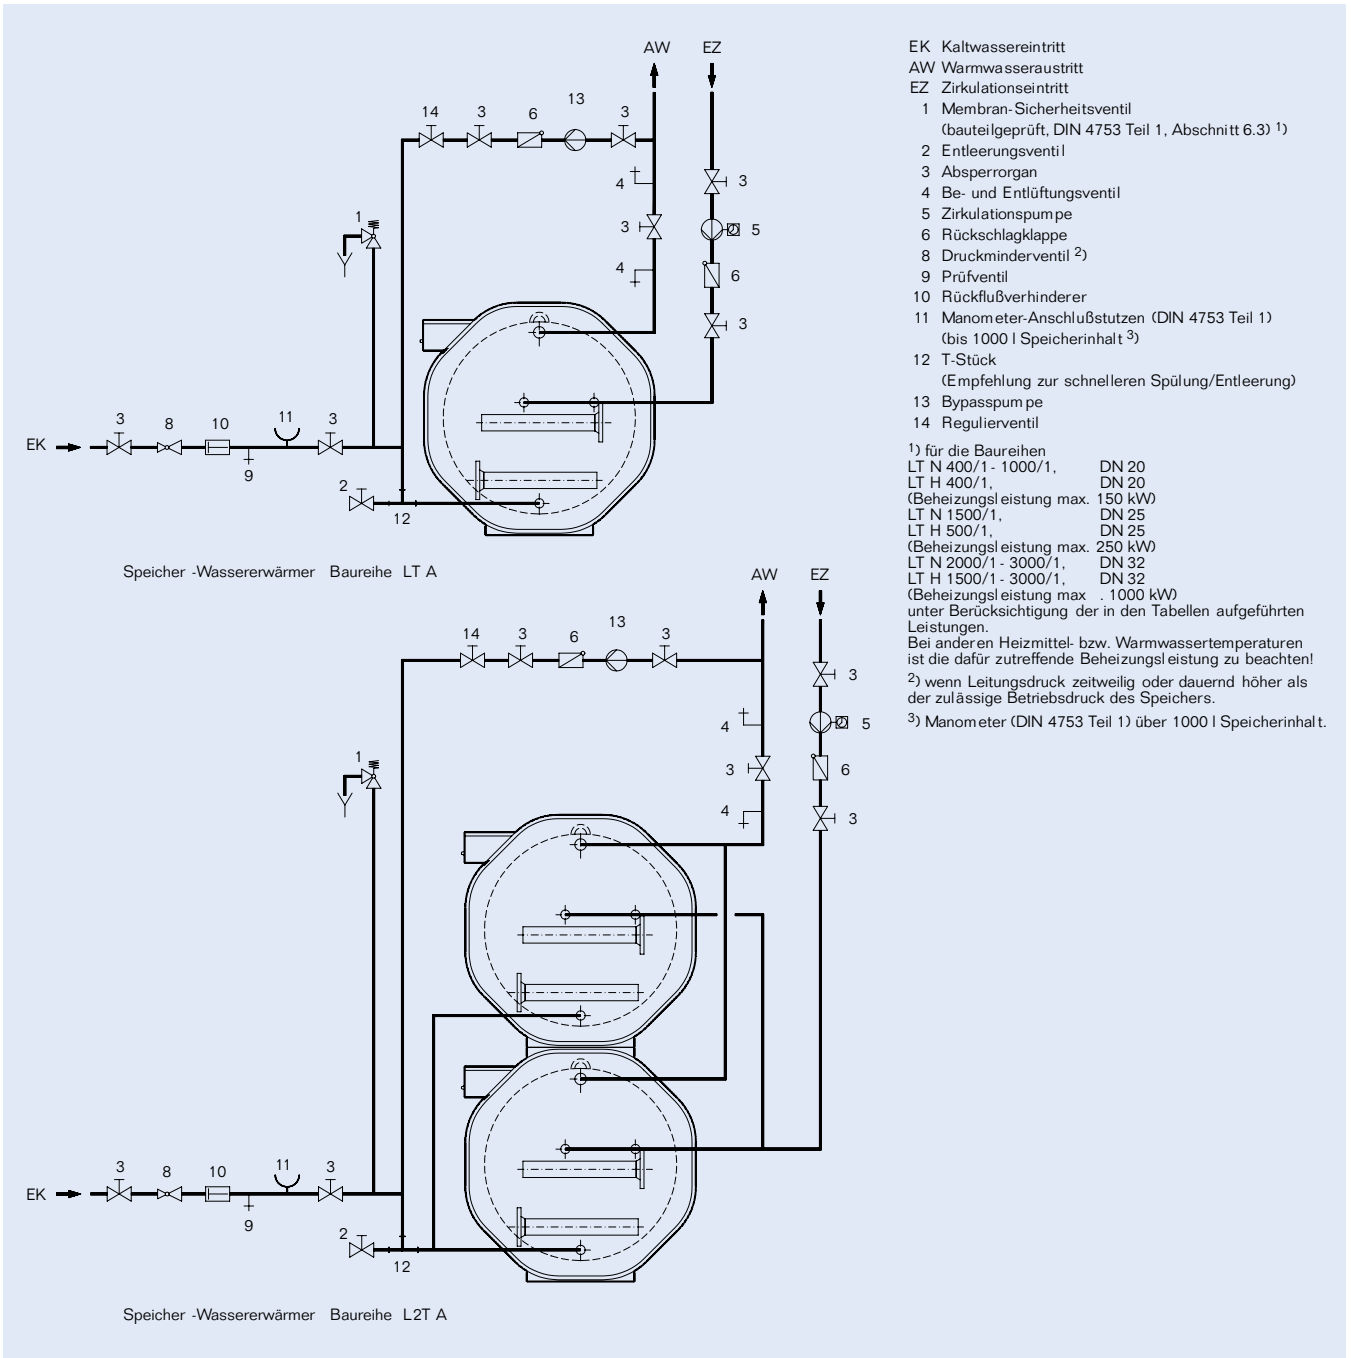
AW EZ

14 3 6 13 3

4

3

4

1

3

5

6

3

3 8 10 11 3

EK

9

2

12

Speicher -Wassererwärmer Baureihe LT A

AW EZ

14 3 6 13 3

4

3

4

1

3

5

6

3

3 8 10 11 3

EK

9

2

12

Speicher -Wassererwärmer Baureihe L2T A

EK Kaltwassereintritt
AW Warmwasseraustritt
EZ Zirkulationseintritt
1 Membran-Sicherheitsventil (bauteilgeprüft, DIN 4753 Teil 1, Abschnitt 6.3) $^{1)}$
2 Entleerungsventil
3 Absperrorgan
4 Be- und Entlüftungsventil
5 Zirkulationspumpe
6 Rückschlagklappe
8 Druckminderventil $^{2)}$
9 Prüfventil
10 Rückflußverhinderer
11 Manometer-Anschlußstutzen (DIN 4753 Teil 1) (bis 1000 l Speicherinhalt $^{3)}$)
12 T-Stück (Empfehlung zur schnelleren Spülung/Entleerung)
13 Bypasspumpe
14 Regulierventil

$^{1)}$ für die Baureihen
LT N 400/1 - 1000/1, DN 20
LT H 400/1, DN 20
(Beheizungsleistung max. 150 kW)
LT N 1500/1, DN 25
LT H 500/1, DN 25
(Beheizungsleistung max. 250 kW)
LT N 2000/1 - 3000/1, DN 32
LT H 1500/1 - 3000/1, DN 32
(Beheizungsleistung max . 1000 kW)
unter Berücksichtigung der in den Tabellen aufgeführten Leistungen.
Bei anderen Heizmittel- bzw. Warmwassertemperaturen ist die dafür zutreffende Beheizungsleistung zu beachten!

$^{2)}$ wenn Leitungsdruck zeitweilig oder dauernd höher als der zulässige Betriebsdruck des Speichers.

$^{3)}$ Manometer (DIN 4753 Teil 1) über 1000 l Speicherinhalt.